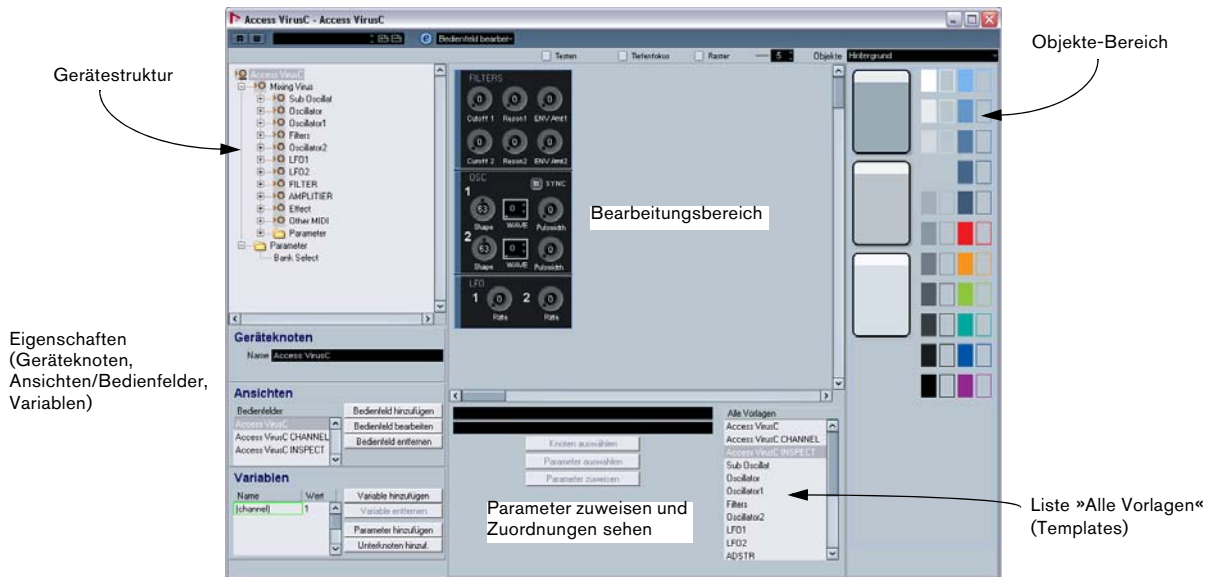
Access VirusC - Access VirusC

Bedienfeld bearbeiten

Testen Tiefenfokus Raster 5 Objekte Hintergrund

Objekte-Bereich

Gerätestruktur

Access VirusC
Mixing Virus
Sub Oscillat
Oscillator
Oscillator1
Filters
Oscillator2
LFO1
LFO2
FILTER
AMPLITIER
Effect
Other MIDI
Parameter
Parameter
Bank Select

FILTERS
Cutoff 1 Reson1 ENV Amt1
Cutoff 2 Reson2 ENV Amt2

OSC
SYNC
1
63
Shape WAVE Pulsewidth
2
63
Shape WAVE Pulsewidth

LFO
1 2
Rate Rate

Bearbeitungsbereich

Eigenschaften (Geräteknoten, Ansichten/Bedienfelder, Variablen)

Geräteknoten
Name Access VirusC

Ansichten
Bedienfelder
Access VirusC
Access VirusC CHANNEL
Access VirusC INSPECT
Bedienfeld hinzufügen
Bedienfeld bearbeiten
Bedienfeld entfernen

Variablen
Name Wert
(channel) 1
Variable hinzufügen
Variable entfernen
Parameter hinzufügen
Unterknoten hinzuf.

Knoten auswählen
Parameter auswählen
Parameter zuweisen

Parameter zuweisen und Zuordnungen sehen

Alle Vorlagen
Access VirusC
Access VirusC CHANNEL
Access VirusC INSPECT
Sub Oscillat
Oscillator
Oscillator1
Filters
Oscillator2
LFO1
LFO2
ADSTR

Liste »Alle Vorlagen« (Templates)